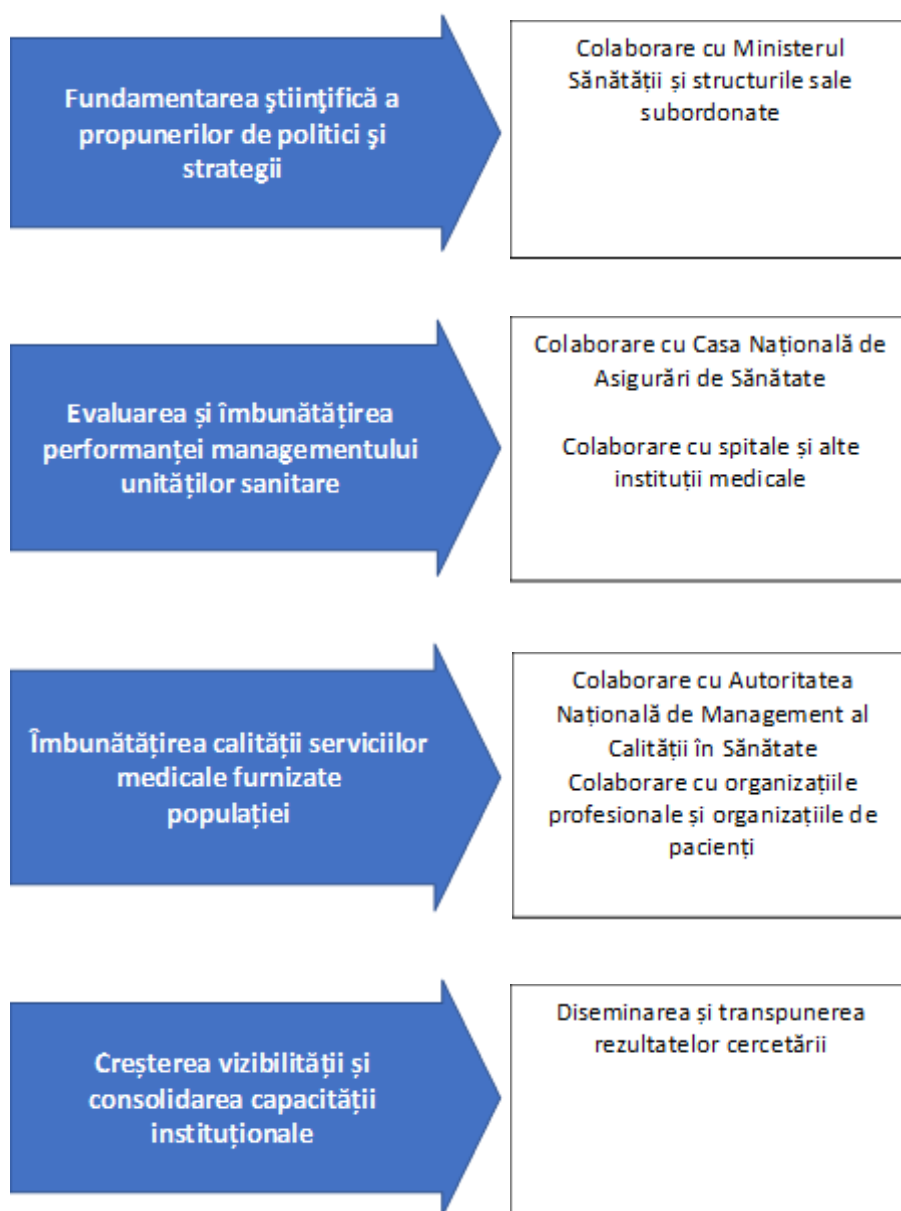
Fundamentarea ştiinţifică a propunerilor de politici şi strategii

Colaborare cu Ministerul Sănătății și structurile sale subordonate

Evaluarea și îmbunătățirea performanței managementului unităților sanitare

Colaborare cu Casa Națională de Asigurări de Sănătate

Colaborare cu spitale și alte instituții medicale

Îmbunătățirea calității serviciilor medicale furnizate populației

Colaborare cu Autoritatea Națională de Management al Calității în Sănătate
Colaborare cu organizațiile profesionale și organizațiile de pacienți

Creșterea vizibilității și consolidarea capacității instituționale

Diseminarea și transpunerea rezultatelor cercetării